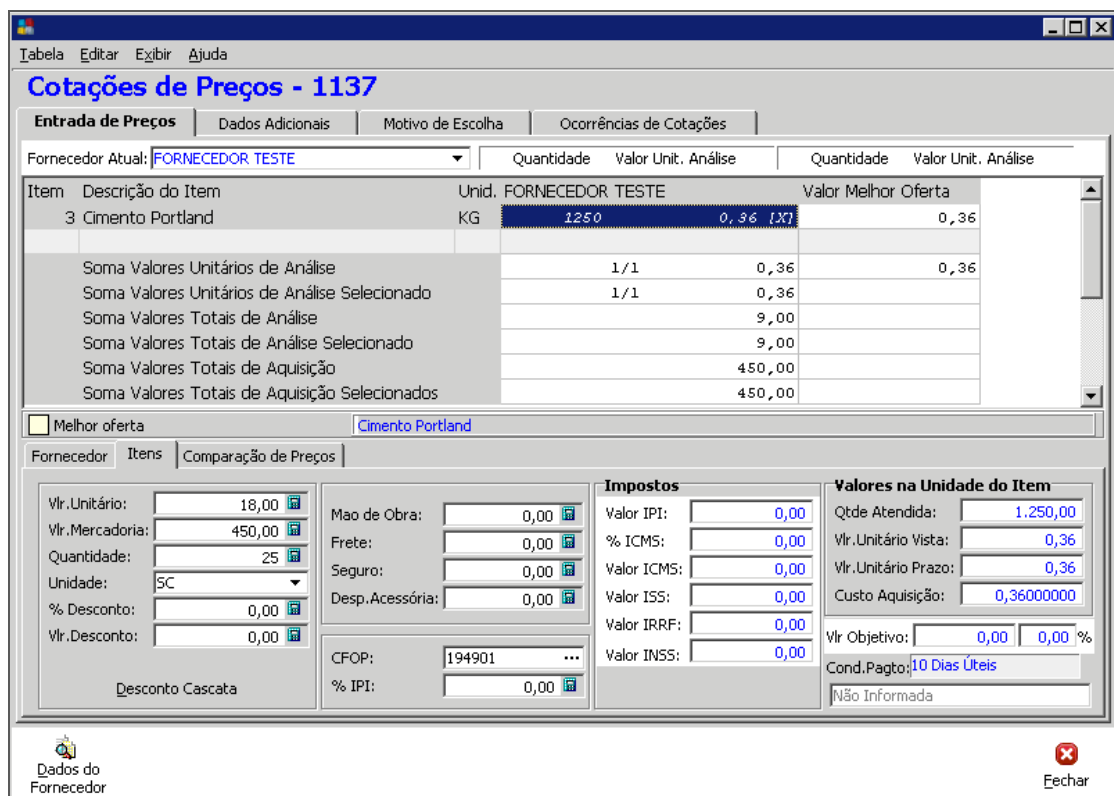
Tabela Editar Exibir Ajuda

Cotações de Preços - 1137

Entrada de Preços | Dados Adicionais | Motivo de Escolha | Ocorrências de Cotações

Fornecedor Atual: FORNECEDOR TESTE

Quantidade Valor Unit. Análise | Quantidade Valor Unit. Análise

| Item | Descrição do Item | Unid. | FORNECEDOR TESTE | | Valor Melhor Oferta |
|---|---|---|---|---|---|
| 3 | Cimento Portland | KG | 1250 | 0,36 [X] | 0,36 |
| | | | | | |
| | Soma Valores Unitários de Análise | | 1/1 | 0,36 | 0,36 |
| | Soma Valores Unitários de Análise Selecionado | | 1/1 | 0,36 | |
| | Soma Valores Totais de Análise | | | 9,00 | |
| | Soma Valores Totais de Análise Selecionado | | | 9,00 | |
| | Soma Valores Totais de Aquisição | | | 450,00 | |
| | Soma Valores Totais de Aquisição Selecionados | | | 450,00 | |

Melhor oferta | Cimento Portland

Fornecedor | Itens | Comparação de Preços

Vlr.Unitário: 18,00
Vlr.Mercadoria: 450,00
Quantidade: 25
Unidade: SC
% Desconto: 0,00
Vlr.Desconto: 0,00
Desconto Cascata

Mao de Obra: 0,00
Frete: 0,00
Seguro: 0,00
Desp.Acessória: 0,00

CFOP: 194901
% IPI: 0,00

Impostos
Valor IPI: 0,00
% ICMS: 0,00
Valor ICMS: 0,00
Valor ISS: 0,00
Valor IRRF: 0,00
Valor INSS: 0,00

Valores na Unidade do Item
Qtde Atendida: 1.250,00
Vlr.Unitário Vista: 0,36
Vlr.Unitário Prazo: 0,36
Custo Aquisição: 0,36000000

Vlr Objetivo: 0,00 0,00 %
Cond.Pagto: 10 Dias Úteis
Não Informada

Dados do Fornecedor

Fechar